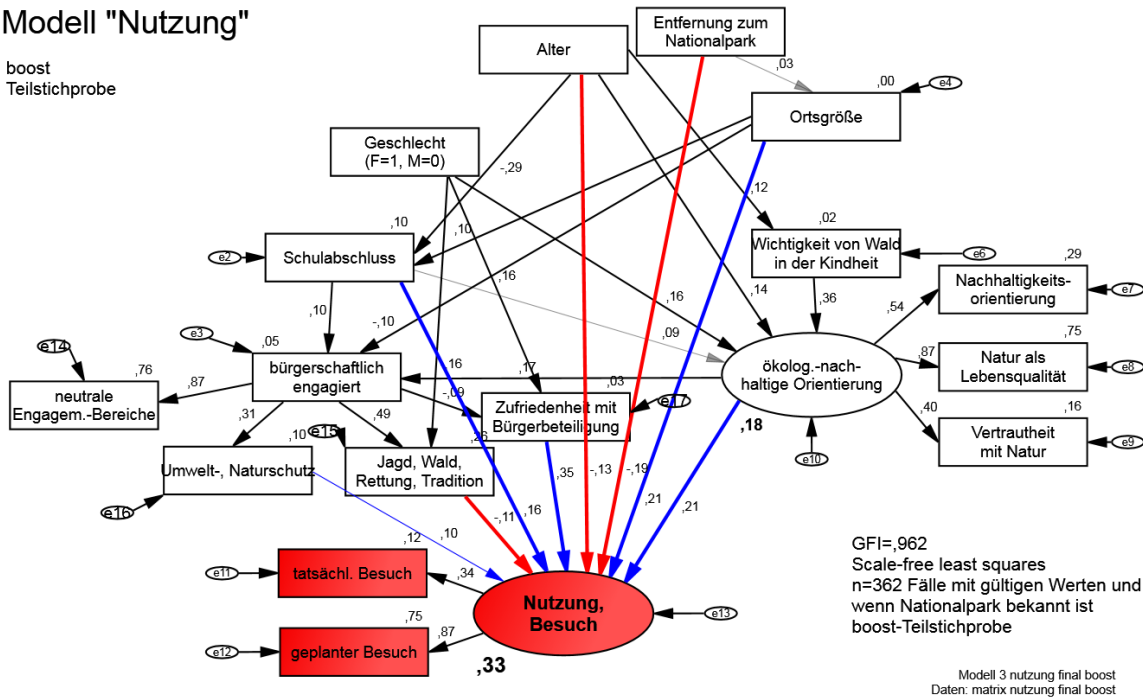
Modell "Nutzung"

boost
Teilstichprobe

Alter

Entfernung zum Nationalpark

,03

,00

e4

Ortsgröße

Geschlecht
(F=1, M=0)

-,29

,12

,10

,10

,02

Schulabschluss

e2

Wichtigkeit von Wald in der Kindheit

e6

,29

,16

,16

,14

,36

Nachhaltigkeits-orientierung

e7

,10

-,10

,09

,54

e3

,05

e14

,76

bürgerschaftlich engagiert

,16

,17

,03

ökolog.-nach-haltige Orientierung

,87

Natur als Lebensqualität

,75

e8

neutrale Engagem.-Bereiche

,87

-,09

Zufriedenheit mit Bürgerbeteiligung

e17

,40

,16

,31

,10

e15

,49

,26

,18

Vertrautheit mit Natur

e9

Umwelt-, Naturschutz

Jagd, Wald, Rettung, Tradition

,35

-,13

-,19

e10

e16

-,11

,16

,21

,21

,12

,10

e11

tatsächl. Besuch

,34

Nutzung, Besuch

e13

,75

,87

e12

geplanter Besuch

,33

GFI=,962
Scale-free least squares
n=362 Fälle mit gültigen Werten und wenn Nationalpark bekannt ist
boost-Teilstichprobe

Modell 3 nutzung final boost
Daten: matrix nutzung final boost